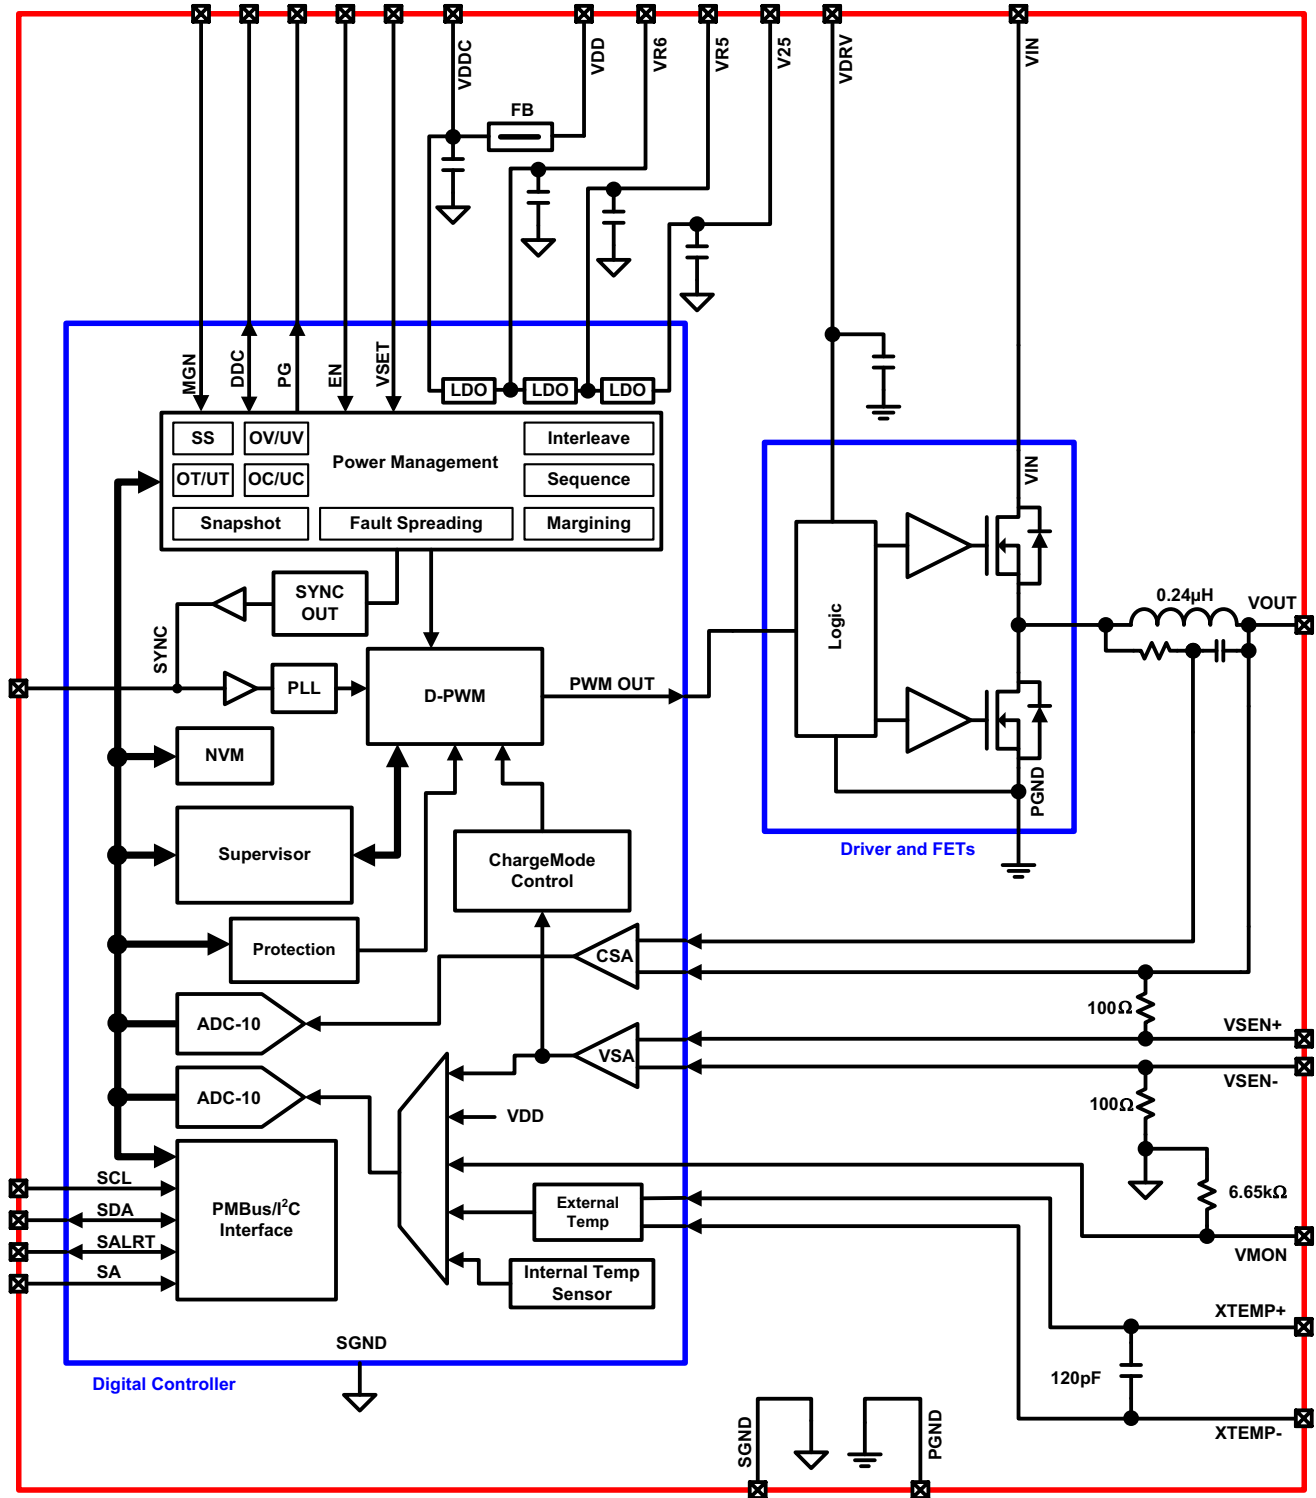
VDDC
VDD
VR6
VR5
V25
VDRV
VIN
FB
MGN
DDC
PG
EN
VSET
LDO
LDO
LDO
SS
OV/UV
Power Management
Interleave
OT/UT
OC/UC
Sequence
Snapshot
Fault Spreading
Margining
VIN
SYNC OUT
SYNC
PLL
D-PWM
PWM OUT
Logic
0.24µH
VOUT
NVM
Supervisor
ChargeMode Control
PGND
Driver and FETs
Protection
CSA
ADC-10
100Ω
VSEN+
VSA
VSEN-
ADC-10
VDD
100Ω
6.65kΩ
SCL
SDA
SALRT
SA
PMBus/I$^2$C Interface
External Temp
VMON
Internal Temp Sensor
XTEMP+
SGND
Digital Controller
120pF
XTEMP-
SGND
PGND